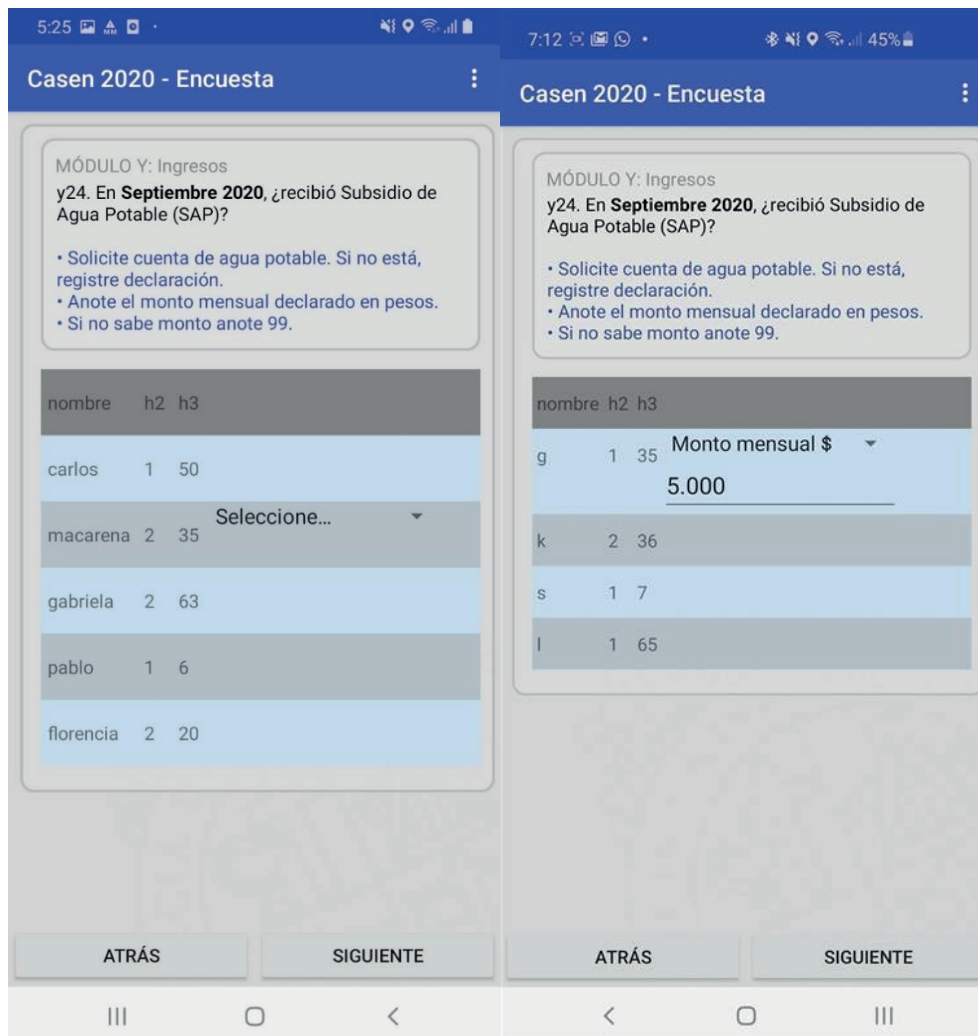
5:25

Casen 2020 - Encuesta

MÓDULO Y: Ingresos
y24. En **Septiembre 2020**, ¿recibió Subsidio de Agua Potable (SAP)?

• Solicite cuenta de agua potable. Si no está, registre declaración.
• Anote el monto mensual declarado en pesos.
• Si no sabe monto anote 99.

| nombre | h2 | h3 | |
|---|---|---|---|
| carlos | 1 | 50 | |
| macarena | 2 | 35 | Seleccione... |
| gabriela | 2 | 63 | |
| pablo | 1 | 6 | |
| florencia | 2 | 20 | |

ATRÁS SIGUIENTE

7:12 45%

Casen 2020 - Encuesta

MÓDULO Y: Ingresos
y24. En **Septiembre 2020**, ¿recibió Subsidio de Agua Potable (SAP)?

• Solicite cuenta de agua potable. Si no está, registre declaración.
• Anote el monto mensual declarado en pesos.
• Si no sabe monto anote 99.

| nombre | h2 | h3 | |
|---|---|---|---|
| g | 1 | 35 | Monto mensual \$ 5.000 |
| k | 2 | 36 | |
| s | 1 | 7 | |
| l | 1 | 65 | |

ATRÁS SIGUIENTE